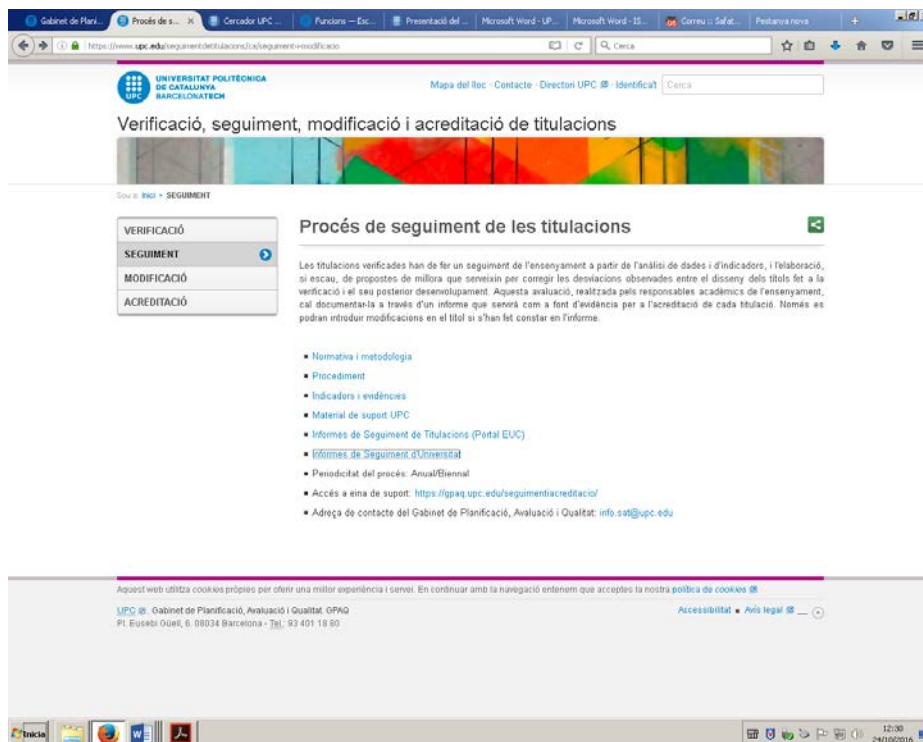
Gabinet de Plani... | Procés de s... × | Cercador UPC ... | Funcions — Esc... | Presentació del ... | Microsoft Word - UP... | Microsoft Word - 15... | Correu :: Safat... | Pestanya nova | +

https://www.upc.edu/seguimentdetitulacions/ca/seguiment-i-modificacio | C | Cerca

UNIVERSITAT POLITÈCNICA DE CATALUNYA BARCELONATECH

UPC

Mapa del lloc · Contacte · Directori UPC · Identifica't | Cerca

Verificació, seguiment, modificació i acreditació de titulacions

Sou a: Inici > SEGUIMENT

VERIFICACIÓ
SEGUIMENT
MODIFICACIÓ
ACREDITACIÓ

Procés de seguiment de les titulacions

Les titulacions verificades han de fer un seguiment de l'ensenyament a partir de l'anàlisi de dades i d'indicadors, i l'elaboració, si escau, de propostes de millora que serveixin per corregir les desviacions observades entre el disseny dels títols fet a la verificació i el seu posterior desenvolupament. Aquesta avaluació, realitzada pels responsables acadèmics de l'ensenyament, cal documentar-la a través d'un informe que servirà com a font d'evidències per a l'acreditació de cada titulació. Només es podran introduir modificacions en el títol si s'han fet constar en l'informe.

- Normativa i metodologia
- Procediment
- Indicadors i evidències
- Material de suport UPC
- Informes de Seguiment de Titulacions (Portal EUC)
- Informes de Seguiment d'Universitat
- Periodicitat del procés: Anual/Biennal
- Accés a eina de suport: https://gpaq.upc.edu/seguimentiacreditacio/
- Adreça de contacte del Gabinet de Planificació, Avaluació i Qualitat: info.sat@upc.edu

Aquest web utilitza cookies pròpies per oferir una millor experiència i servei. En continuar amb la navegació entenem que acceptes la nostra política de cookies

UPC. Gabinet de Planificació, Avaluació i Qualitat. GPAQ
Pl. Eusebi Güell, 6. 08034 Barcelona - Tel.: 93 401 18 80

Accessibilitat · Avís legal

Inicia

12:30
24/10/2016